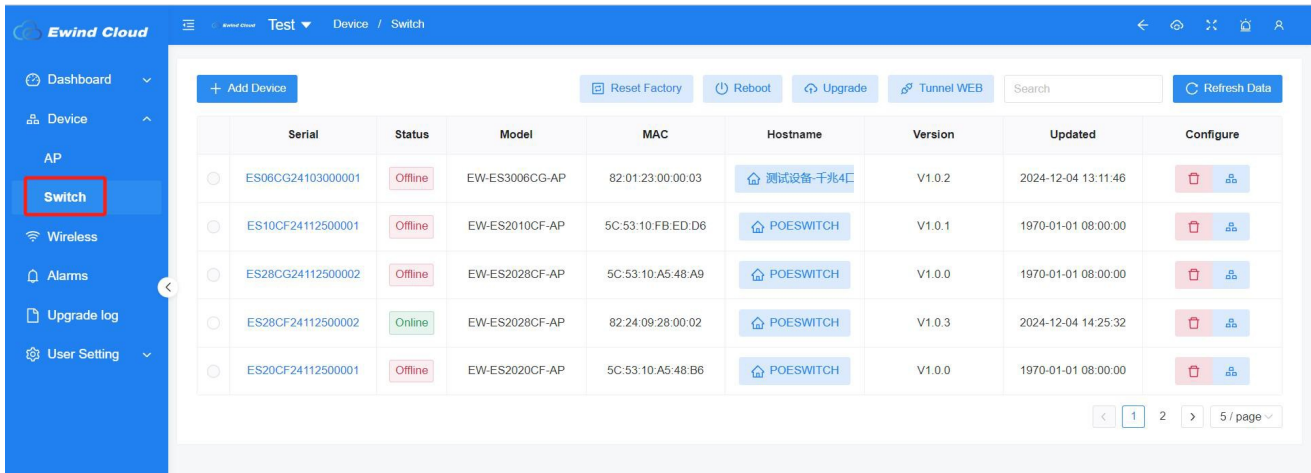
Ewind Cloud

Ewind Cloud Test Device / Switch

Dashboard
Device
AP
Switch
Wireless
Alarms
Upgrade log
User Setting

+ Add Device
Reset Factory
Reboot
Upgrade
Tunnel WEB
Search
Refresh Data

| | Serial | Status | Model | MAC | Hostname | Version | Updated | Configure |
|---|---|---|---|---|---|---|---|---|
| | ES06CG24103000001 | Offline | EW-ES3006CG-AP | 82:01:23:00:00:03 | 测试设备-千兆4口 | V1.0.2 | 2024-12-04 13:11:46 | |
| | ES10CF24112500001 | Offline | EW-ES2010CF-AP | 5C:53:10:FB:ED:D6 | POESWITCH | V1.0.1 | 1970-01-01 08:00:00 | |
| | ES28CG24112500002 | Offline | EW-ES2028CF-AP | 5C:53:10:A5:48:A9 | POESWITCH | V1.0.0 | 1970-01-01 08:00:00 | |
| | ES28CF24112500002 | Online | EW-ES2028CF-AP | 82:24:09:28:00:02 | POESWITCH | V1.0.3 | 2024-12-04 14:25:32 | |
| | ES20CF24112500001 | Offline | EW-ES2020CF-AP | 5C:53:10:A5:48:B6 | POESWITCH | V1.0.0 | 1970-01-01 08:00:00 | |

< 1 2 > 5 / page